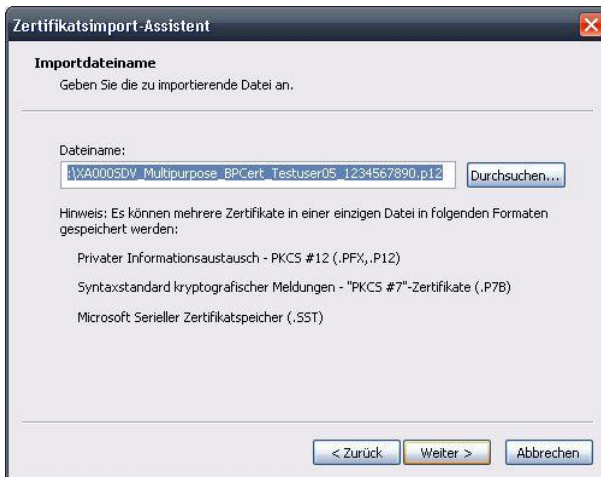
Zertifikatsimport-Assistent

Importdateiname
Geben Sie die zu importierende Datei an.

Dateiname:
:\XA0005DV_Multipurpose_BPCert_Testuser05_1234567890.p12

Durchsuchen...

Hinweis: Es können mehrere Zertifikate in einer einzigen Datei in folgenden Formaten gespeichert werden:

Privater Informationsaustausch - PKCS #12 (.PFX,.P12)

Syntaxstandard kryptografischer Meldungen - "PKCS #7"-Zertifikate (.P7B)

Microsoft Serieller Zertifikatspeicher (.SST)

< Zurück

Weiter >

Abbrechen